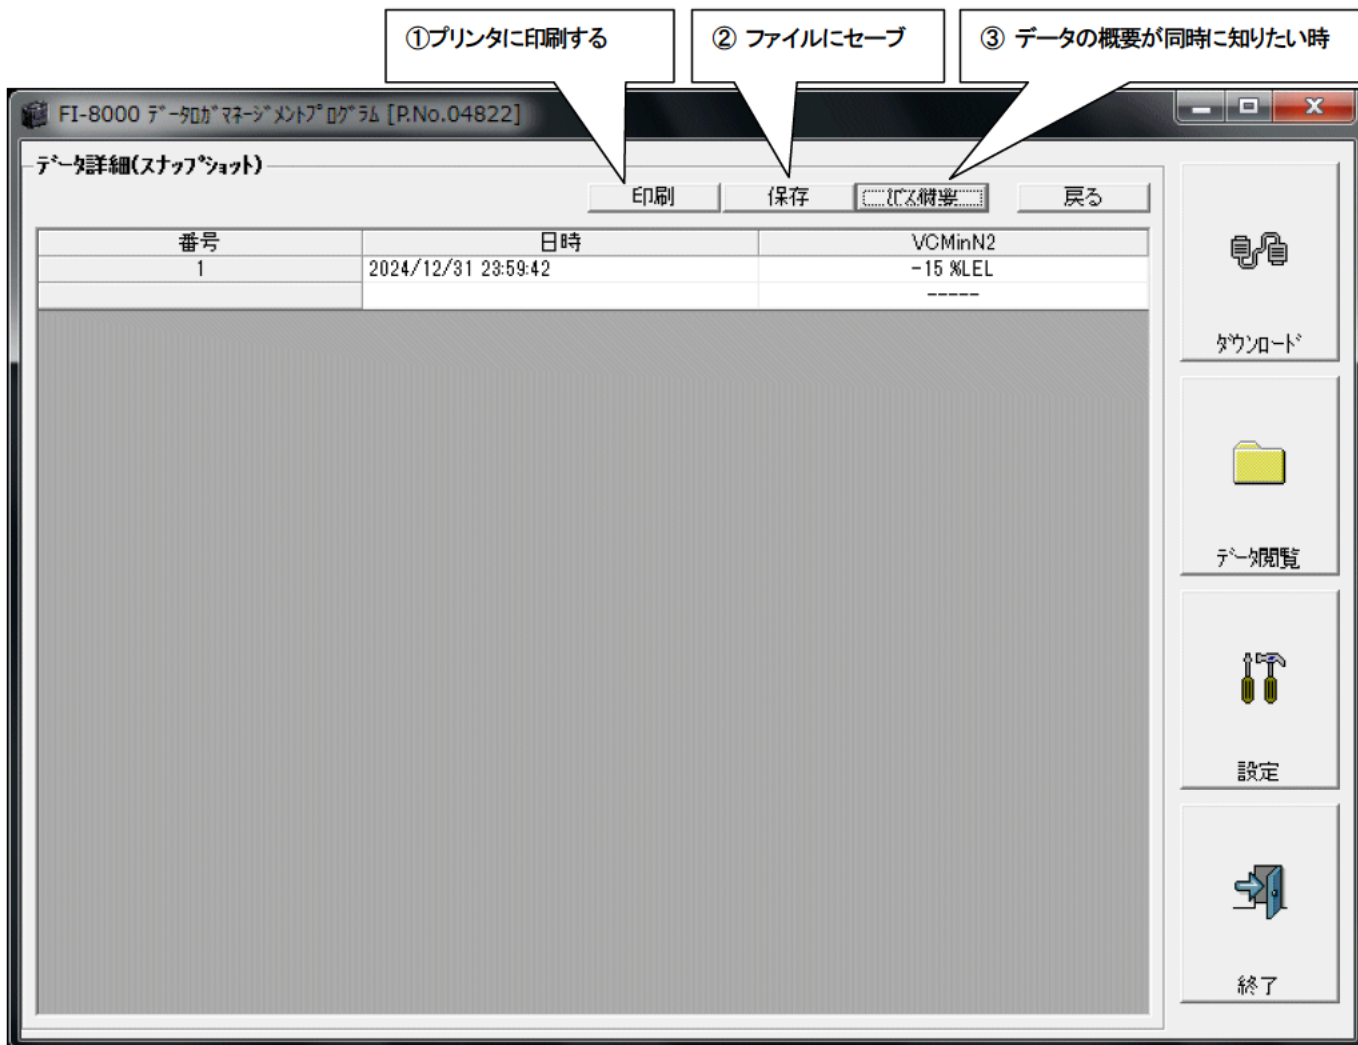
①プリンタに印刷する

② ファイルにセーブ

③ データの概要が同時に知りたい時

FI-8000 データロガマネージメントプログラム [P.No.04822]

データ詳細(スナップショット)

印刷

保存

ﾃﾞｰﾀ概要

戻る

| 番号 | 日時 | VCMinN2 |
|---|---|---|
| 1 | 2024/12/31 23:59:42 | -15 %LEL |
| | | ----- |

ダウンロード

データ閲覧

設定

終了